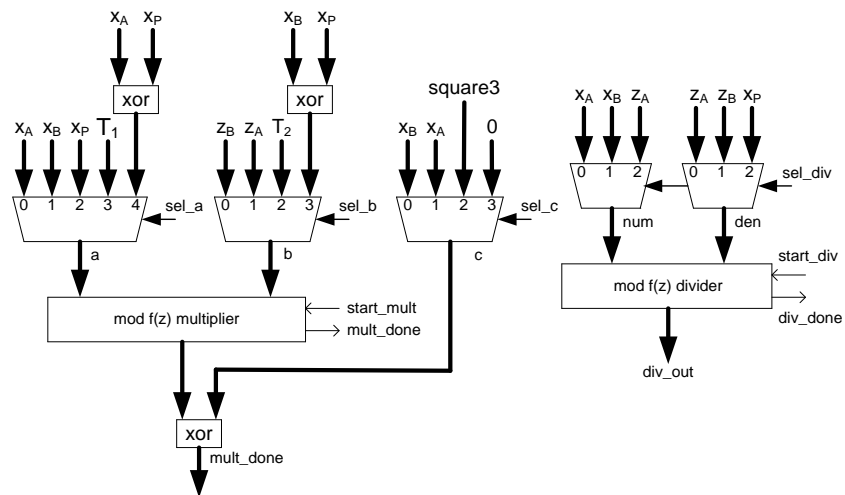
$x_A$ $x_P$

xor

$x_B$ $x_P$

xor

$x_A$ $x_B$ $x_P$ $T_1$

0 1 2 3 4

sel_a

a

$z_B$ $z_A$ $T_2$

0 1 2 3

sel_b

b

square3

$x_B$ $x_A$ 0

0 1 2 3

sel_c

c

$x_A$ $x_B$ $z_A$

0 1 2

$z_A$ $z_B$ $x_P$

0 1 2

sel_div

num

den

start_div

mod f(z) divider

div_done

div_out

mod f(z) multiplier

start_mult

mult_done

xor

mult_done